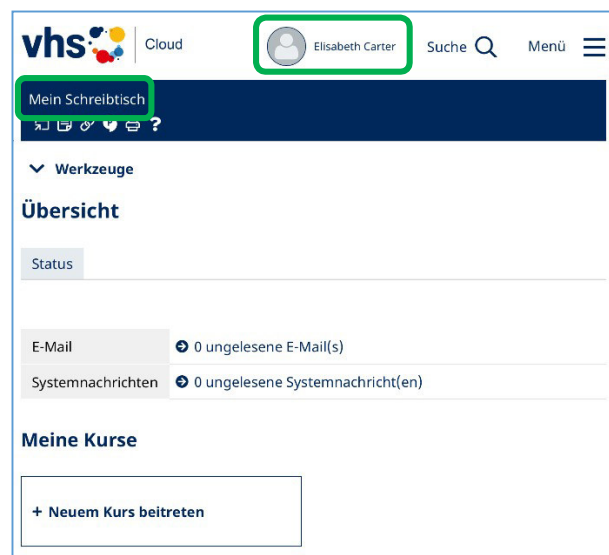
vhs Cloud

Elisabeth Carter

Suche

Menü

Mein Schreibtisch

?

Werkzeuge

Übersicht

Status

| E-Mail | 0 ungelesene E-Mail(s) |
|---|---|
| Systemnachrichten | 0 ungelesene Systemnachricht(en) |

Meine Kurse

+ Neuem Kurs beitreten